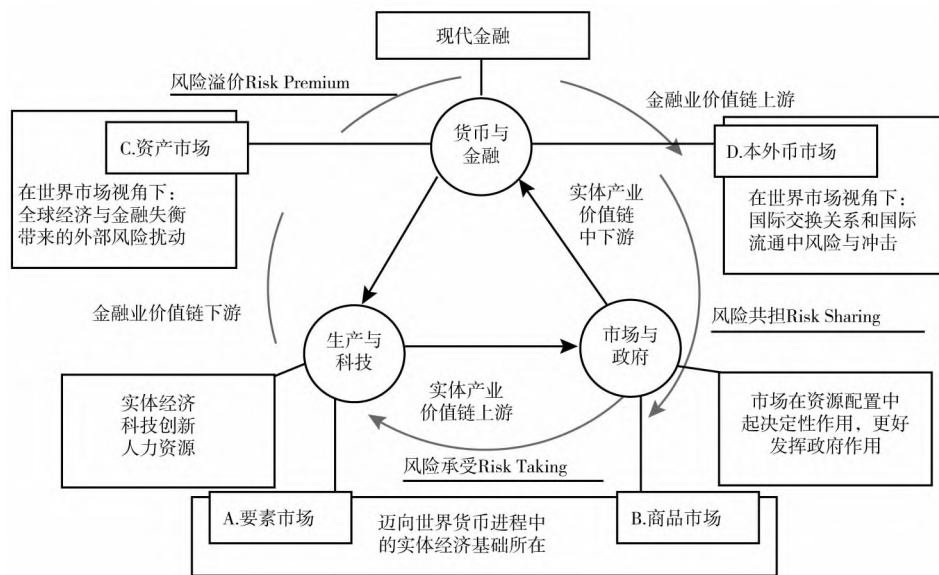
现代金融

风险溢价Risk Premium

金融业价值链上游

C.资产市场

货币与金融

D.本外币市场

在世界市场视角下：全球经济与金融失衡带来的外部风险扰动

实体产业价值链中下游

在世界市场视角下：国际交换关系和国际流通中风险与冲击

金融业价值链下游

风险共担Risk Sharing

生产与科技

市场与政府

实体经济科技创新人力资源

实体产业价值链上游

市场在资源配置中起决定性作用，更好发挥政府作用

风险承受Risk Taking

A.要素市场

迈向世界货币进程中的实体经济基础所在

B.商品市场